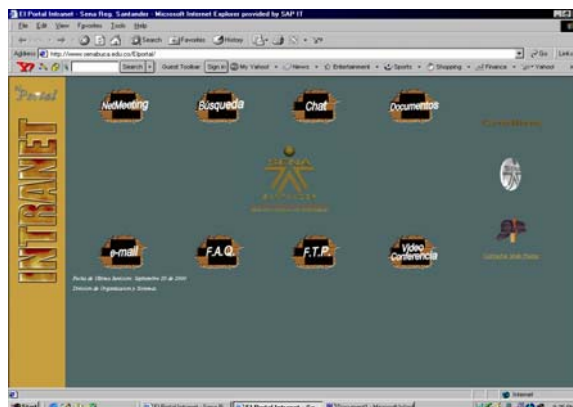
El Portal Intranet - Sena Reg. Santander - Microsoft Internet Explorer provided by SAP IT

File Edit View Favorites Tools Help

Search Favorites History

Address http://www.senabuca.edu.co/Elportal/ Go Links

Search Guest Toolbar Sign In My Yahoo! News Entertainment Sports Shopping Finance Yahoo!

Portal

INTRANET

NetMeeting

Búsqueda

Chat

Documentos

e-mail

F.A.Q.

F.T.P.

Video Conferencia

SENA

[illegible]

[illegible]

Fecha de Última Revisión: Septiembre 20 de 2000
Dirección de Organización y Sistemas

Internet

Start